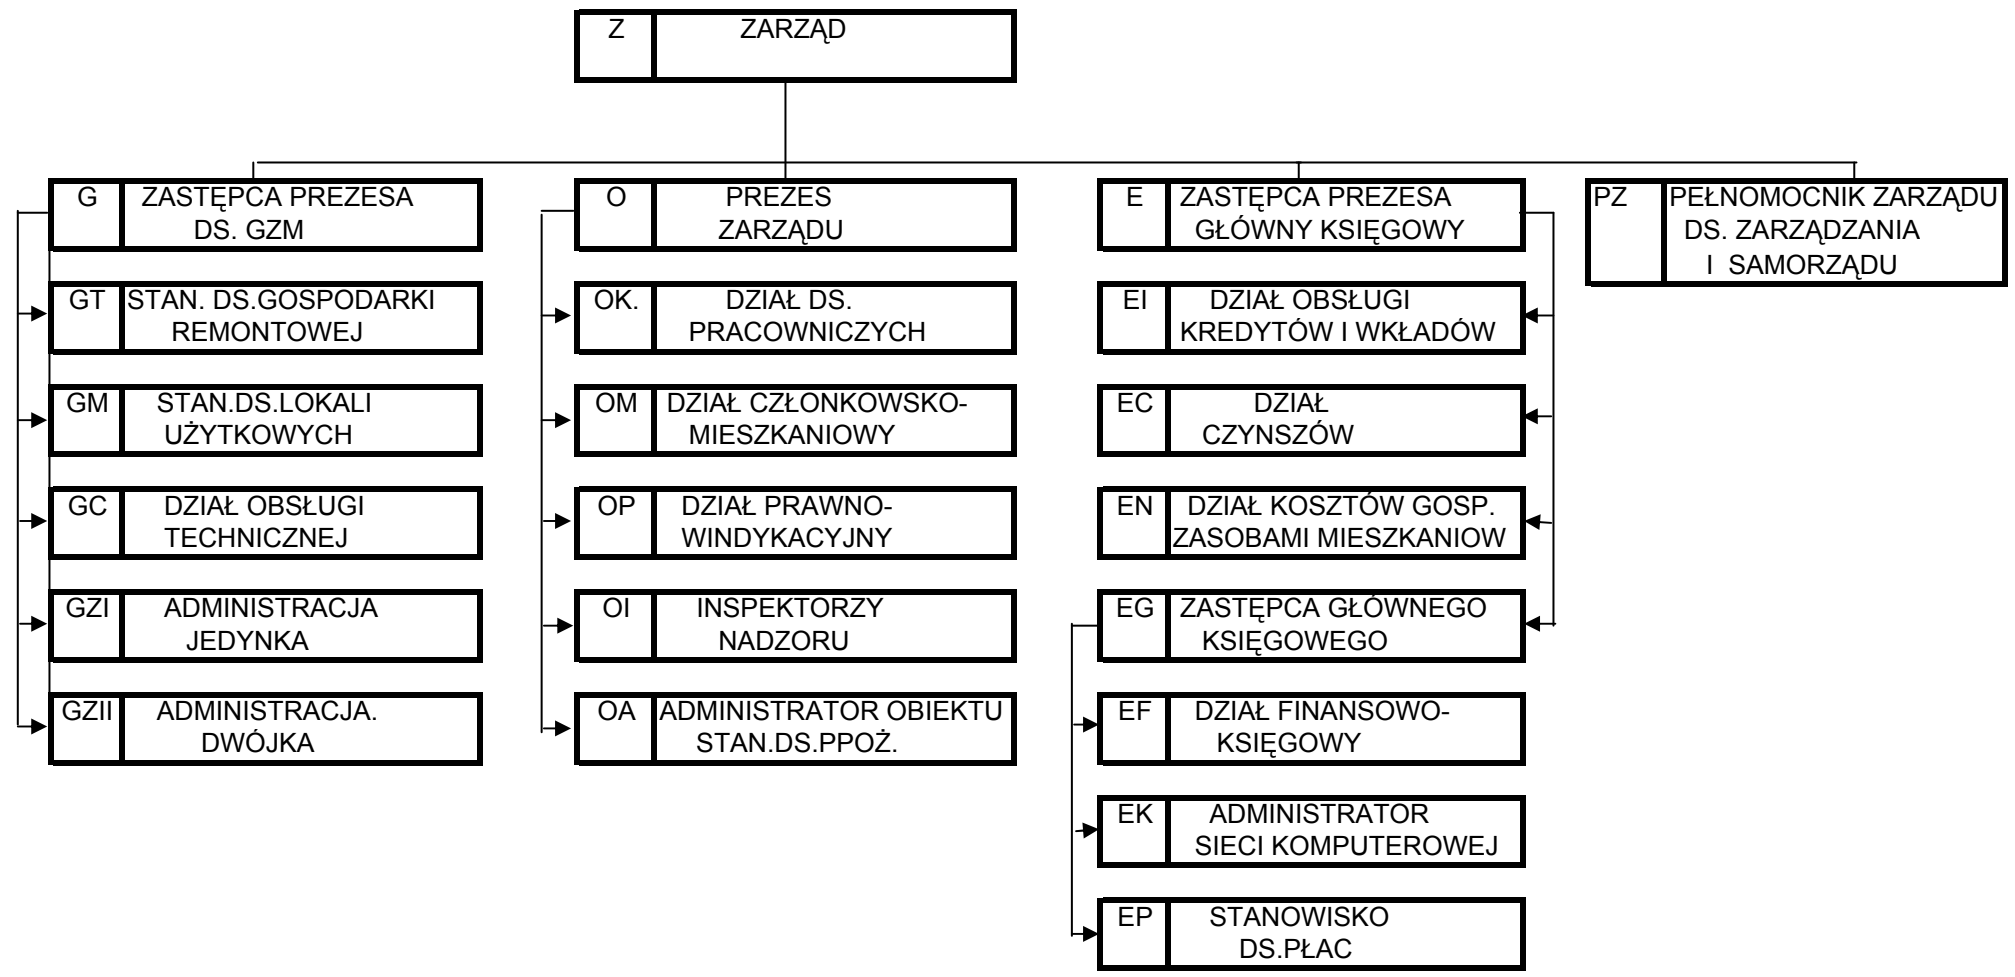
Z ZARZĄD

G ZASTĘPCA PREZESA DS. GZM

GT STAN. DS.GOSPODARKI REMONTOWEJ

GM STAN.DS.LOKALI UŻYTKOWYCH

GC DZIAŁ OBSŁUGI TECHNICZNEJ

GZI ADMINISTRACJA JEDYNKA

GZII ADMINISTRACJA. DWÓJKA

O PREZES ZARZĄDU

OK. DZIAŁ DS. PRACOWNICZYCH

OM DZIAŁ CZŁONKOWSKO-MIESZKANIOWY

OP DZIAŁ PRAWNO-WINDYKACYJNY

OI INSPEKTORZY NADZORU

OA ADMINISTRATOR OBIEKTU STAN.DS.PPOŻ.

E ZASTĘPCA PREZESA GŁÓWNY KSIĘGOWY

EI DZIAŁ OBSŁUGI KREDYTÓW I WKŁADÓW

EC DZIAŁ CZYNSZÓW

EN DZIAŁ KOSZTÓW GOSP. ZASOBAMI MIESZKANIOW

EG ZASTĘPCA GŁÓWNEGO KSIĘGOWEGO

EF DZIAŁ FINANSOWO-KSIĘGOWY

EK ADMINISTRATOR SIECI KOMPUTEROWEJ

EP STANOWISKO DS.PŁAC

PZ PEŁNOMOCNIK ZARZĄDU DS. ZARZĄDZANIA I SAMORZĄDU